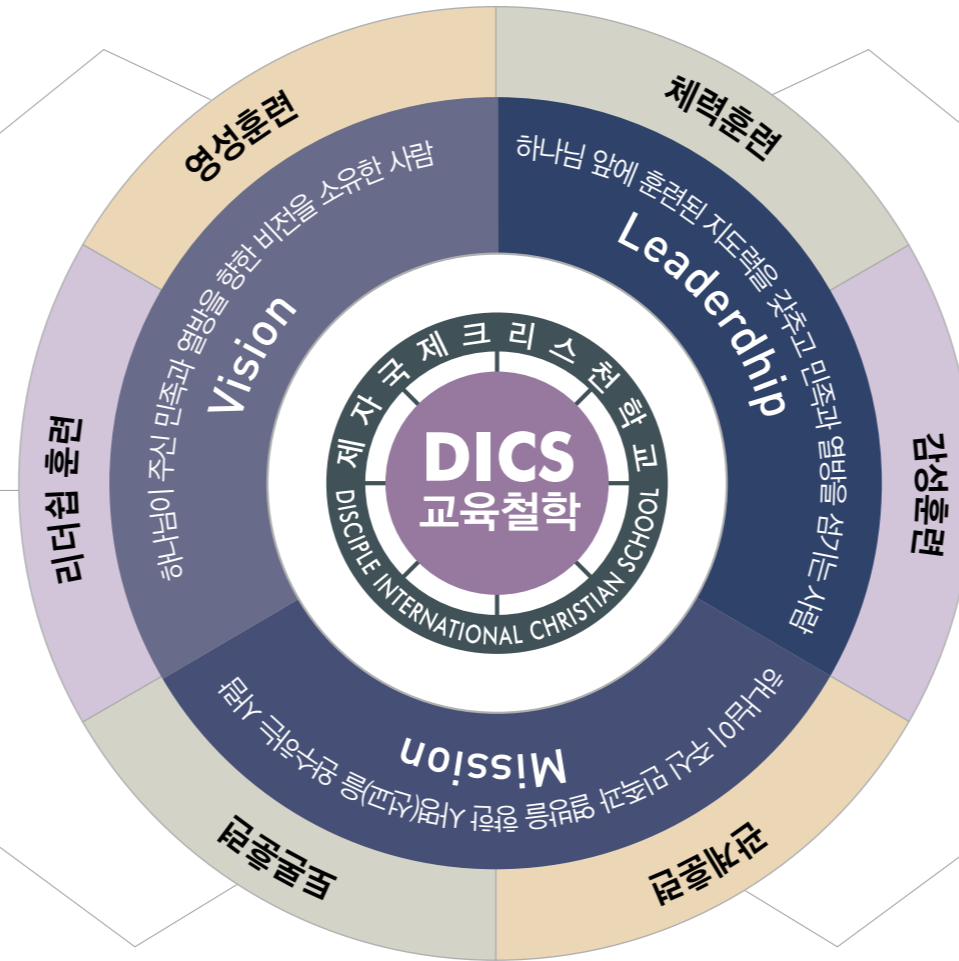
영성훈련
체력훈련
감성훈련
관계훈련
토론훈련
리더쉽 훈련

Vision
하나님이 주신 민족과 열방을 향한 비전을 소유한 사람

Leaderdhip
하나님 앞에 훈련된 지도력을 갖추고 민족과 열방을 섬기는 사람

Mission
하나님이 주신 민족과 열방을 향한 사명(선교)을 완수하는 사람

제자국제크리스천학교
DISCIPLE INTERNATIONAL CHRISTIAN SCHOOL

DICS
교육철학